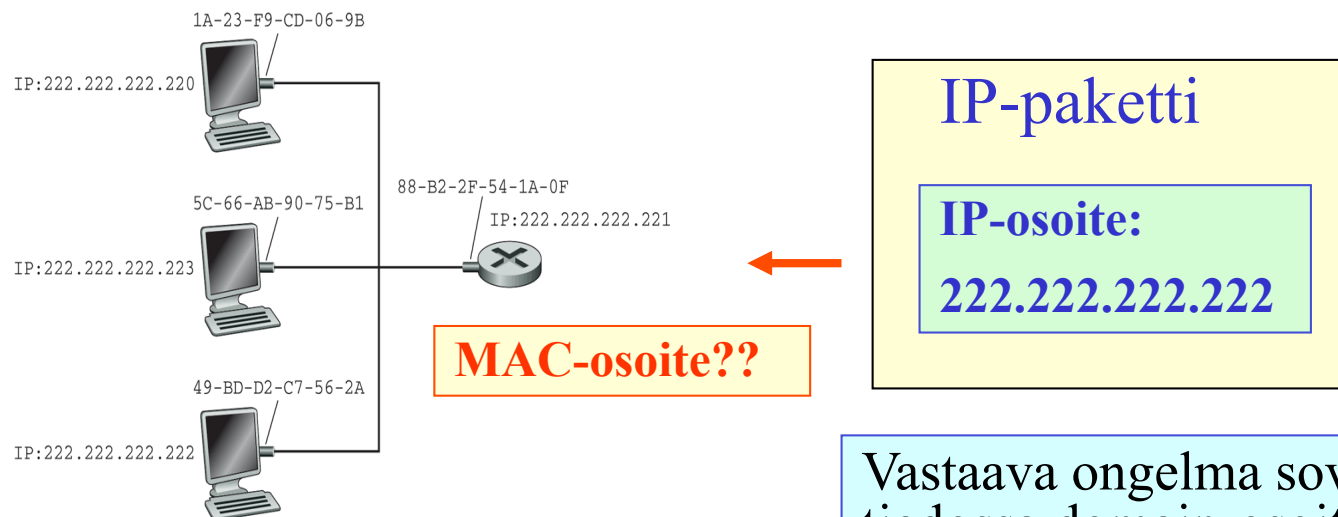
1A-23-F9-CD-06-9B

IP:222.222.222.220

88-B2-2F-54-1A-0F

IP:222.222.222.221

5C-66-AB-90-75-B1

IP:222.222.222.223

49-BD-D2-C7-56-2A

IP:222.222.222.222

IP-paketti

IP-osoite:

222.222.222.222

MAC-osoite??

Vastaava ongelma sov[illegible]
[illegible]